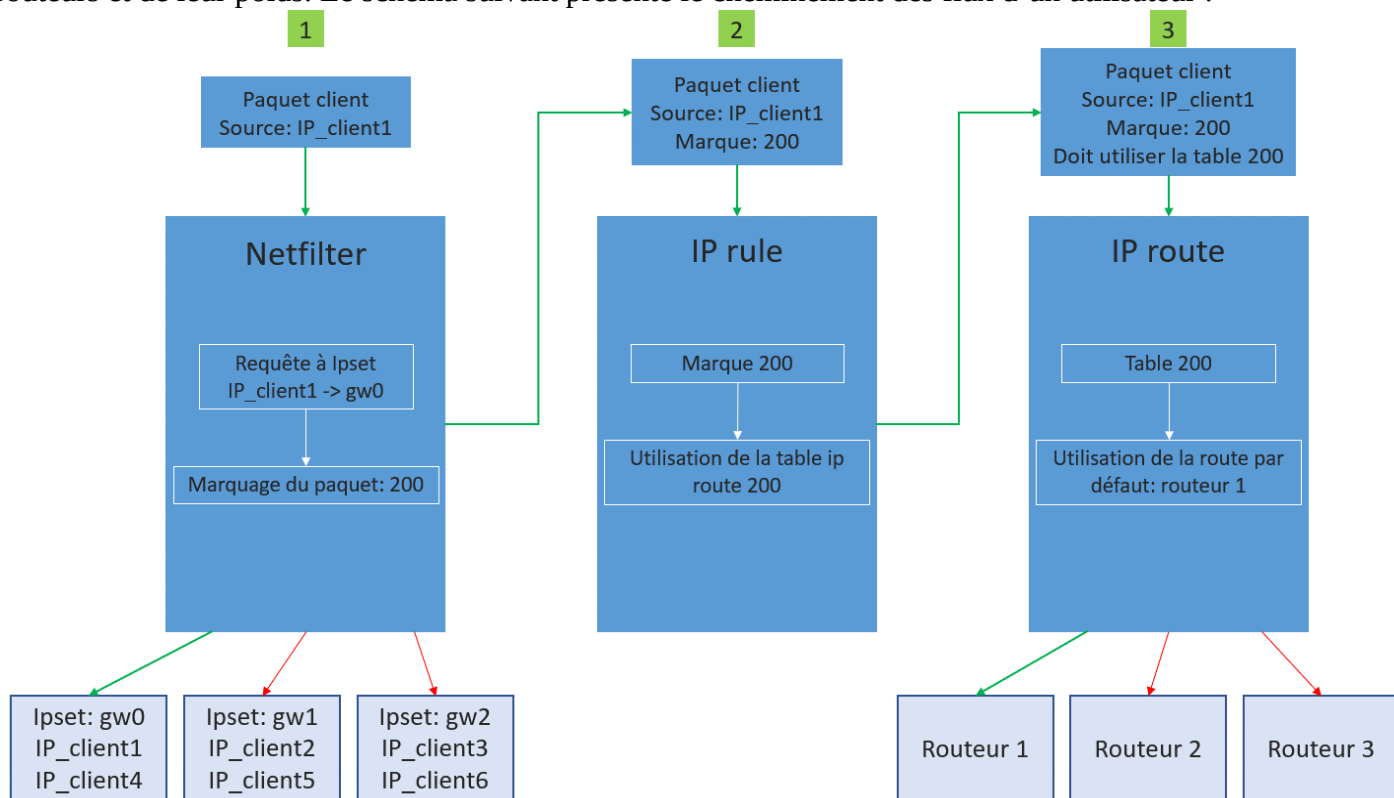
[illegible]

1

Paquet client
Source: IP_client1

Netfilter

Requête à Ipset
IP_client1 -> gw0

Marquage du paquet: 200

2

Paquet client
Source: IP_client1
Marque: 200

IP rule

Marque 200

Utilisation de la table ip route 200

3

Paquet client
Source: IP_client1
Marque: 200
Doit utiliser la table 200

IP route

Table 200

Utilisation de la route par défaut: routeur 1

Ipset: gw0
IP_client1
IP_client4

Ipset: gw1
IP_client2
IP_client5

Ipset: gw2
IP_client3
IP_client6

Routeur 1

Routeur 2

Routeur 3